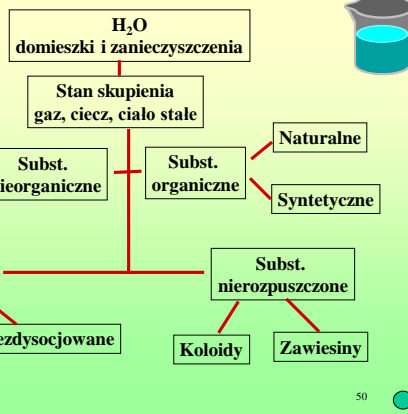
$H_2O$
domieszki i zanieczyszczenia

Stan skupienia
gaz, ciecz, ciało stałe

Subst.
ieorganiczne

Subst.
organiczne

Naturalne

Syntetyczne

Subst.
nierozpuszczone

ezdysocjowane

Koloidy

Zawiesiny

50